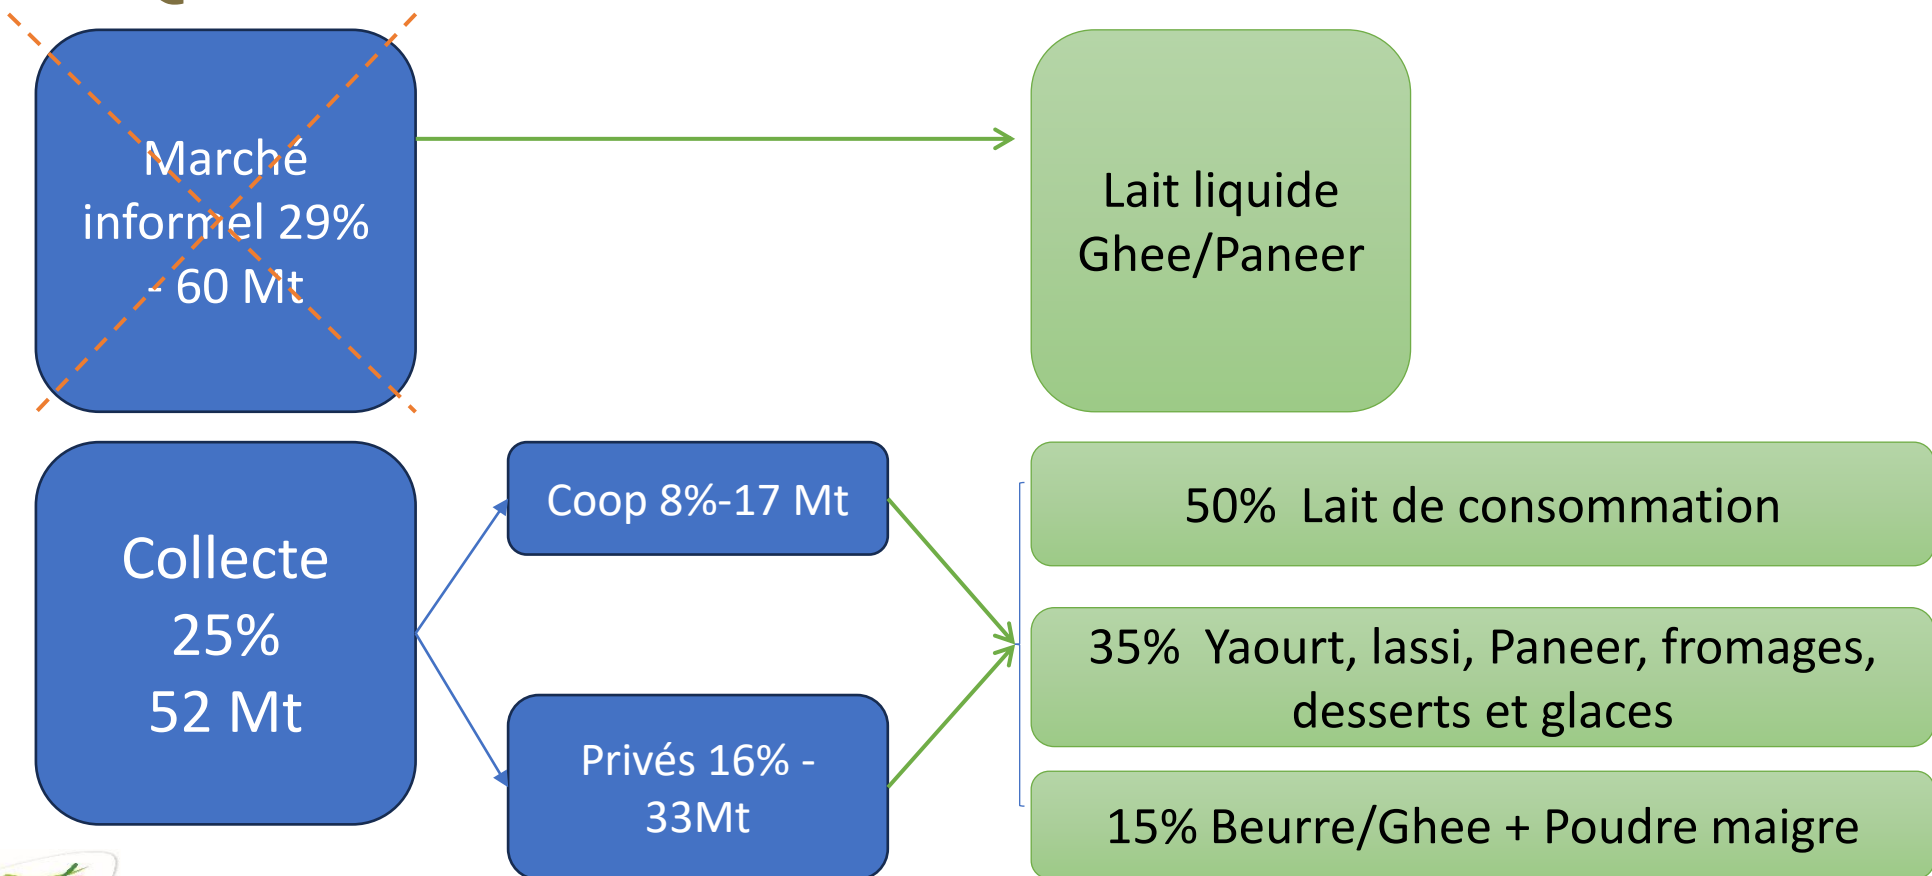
Marché informel 29% - 60 Mt

Lait liquide Ghee/Paneer

Collecte 25% 52 Mt

Coop 8%-17 Mt

Privés 16% - 33Mt

50% Lait de consommation

35% Yaourt, lassi, Paneer, fromages, desserts et glaces

15% Beurre/Ghee + Poudre maigre